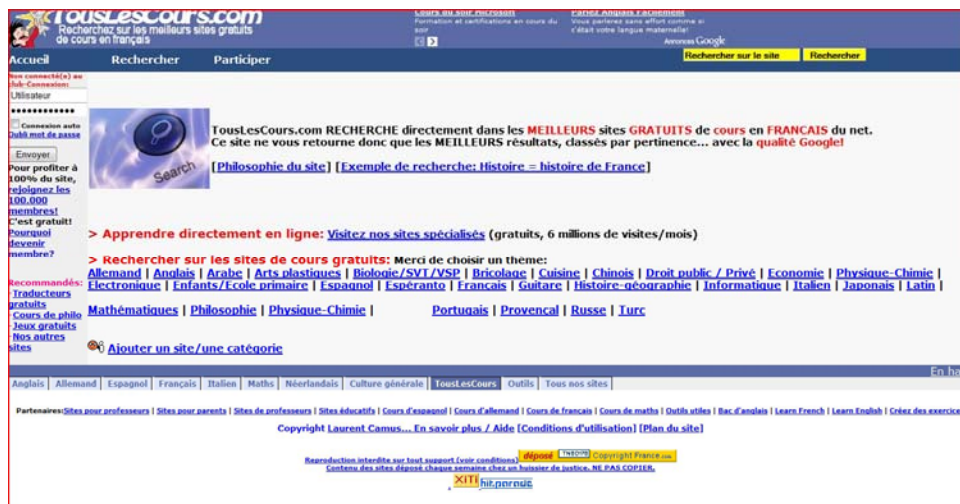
TousLesCours.com
Recherchez sur les meilleurs sites gratuits de cours en français

Cours du soir Microsoft
Formation et certifications en cours du soir

Parlez Anglais Facilement
Vous parlerez sans effort comme si c'était votre langue maternelle!

Annonces Google

Accueil Rechercher Participer

Rechercher sur le site Rechercher

Non connecté(e) au club-Connexion:
Utilisateur
••••••••••••
Connexion auto
Oubli mot de passe
Envoyer
Pour profiter à 100% du site, rejoignez les 100.000 membres!
C'est gratuit!
Pourquoi devenir membre?

Recommandés:
Traducteurs gratuits
Cours de philo
Jeux gratuits
Nos autres sites

Search

TousLesCours.com RECHERCHE directement dans les MEILLEURS sites GRATUITS de cours en FRANCAIS du net.
Ce site ne vous retourne donc que les MEILLEURS résultats, classés par pertinence... avec la qualité Google!

[Philosophie du site] [Exemple de recherche: Histoire = histoire de France]

> Apprendre directement en ligne: Visitez nos sites spécialisés (gratuits, 6 millions de visites/mois)

> Rechercher sur les sites de cours gratuits: Merci de choisir un theme:
Allemand | Anglais | Arabe | Arts plastiques | Biologie/SVT/VSP | Bricolage | Cuisine | Chinois | Droit public / Privé | Economie | Physique-Chimie | Electronique | Enfants/Ecole primaire | Espagnol | Espéranto | Français | Guitare | Histoire-géographie | Informatique | Italien | Japonais | Latin |
Mathématiques | Philosophie | Physique-Chimie | Portugais | Provencal | Russe | Turc

Ajouter un site/une catégorie

En ha

Anglais | Allemand | Espagnol | Français | Italien | Maths | Néerlandais | Culture générale | TousLesCours | Outils | Tous nos sites

Partenaires:Sites pour professeurs | Sites pour parents | Sites de professeurs | Sites éducatifs | Cours d'espagnol | Cours d'allemand | Cours de français | Cours de maths | Outils utiles | Bac d'anglais | Learn French | Learn English | Créez des exercice

Copyright Laurent Camus... En savoir plus / Aide [Conditions d'utilisation] [Plan du site]

Reproduction interdite sur tout support (voir conditions) déposé Copyright France.com
Contenu des sites déposé chaque semaine chez un huissier de justice. NE PAS COPIER.

XITI hit.parade